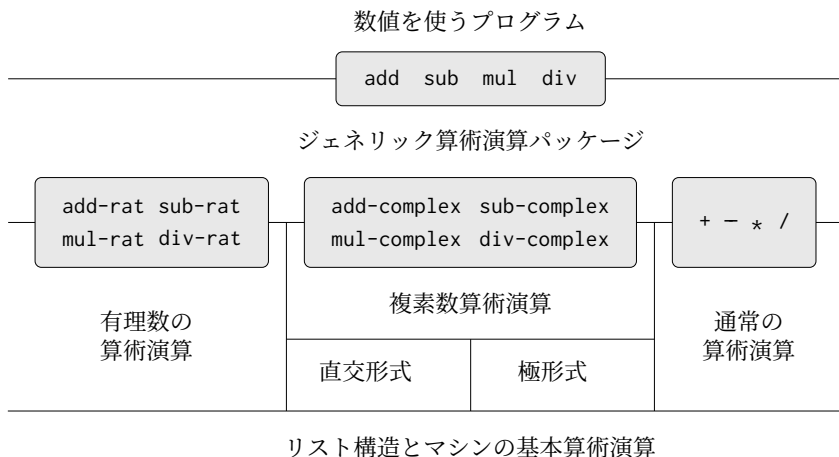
数値を使うプログラム

add sub mul div

ジェネリック算術演算パッケージ

add-rat sub-rat
mul-rat div-rat

add-complex sub-complex
mul-complex div-complex

+ − * /

有理数の
算術演算

複素数算術演算

直交形式

極形式

通常の
算術演算

リスト構造とマシンの基本算術演算